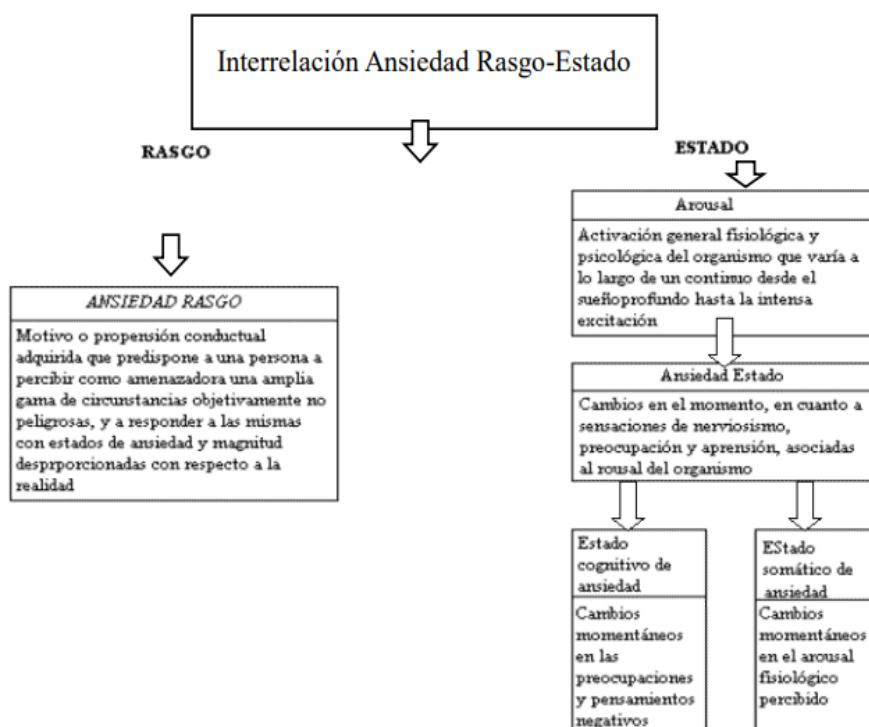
Interrelación Ansiedad Rasgo-Estado

RASGO

ESTADO

ANSIEDAD RASGO

Motivo o propensión conductual adquirida que predispone a una persona a percibir como amenazadora una amplia gama de circunstancias objetivamente no peligrosas, y a responder a las mismas con estados de ansiedad y magnitud desprporcionadas con respecto a la realidad

Arousal

Activación general fisiológica y psicológica del organismo que varía a lo largo de un contimo desde el sueñoprofundo hasta la intensa excitación

Ansiedad Estado

Cambios en el momento, en cuanto a sensaciones de nerviosismo, preocupación y aprensión, asociadas al rousal del organismo

Estado cognitivo de ansiedad

Cambios momentáneos en las preocupaciones y pensamientos negativos

EStado somático de ansiedad

Cambios momentáneos en el arousal fisiológico percibido